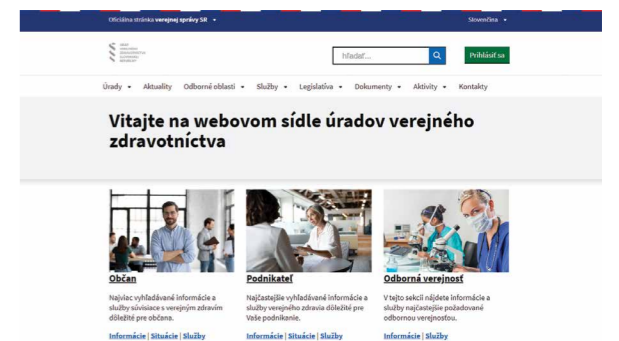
Oficiálna stránka verejnej správy SR ▾

Slovenčina ▾

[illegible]

hľadať...

Prihlásiť sa

Úrady ▾ Aktuality Odborné oblasti ▾ Služby ▾ Legislatíva ▾ Dokumenty ▾ Aktivity ▾ Kontakty

Vitajte na webovom sídle úradov verejného zdravotníctva

Občan

Najviac vyhľadávané informácie a služby súvisiace s verejným zdravím dôležité pre občana.

Informácie | Situácie | Služby

Podnikateľ

Najčastejšie vyhľadávané informácie a služby verejného zdravia dôležité pre Vaše podnikanie.

Informácie | Situácie | Služby

Odborná verejnosť

V tejto sekcii nájdete informácie a služby najčastejšie požadované odbornou verejnosťou.

Informácie | Služby